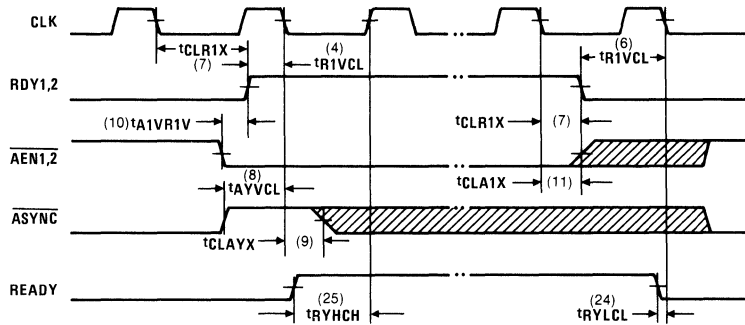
CLK

$t_{CLR1X}$
(7)

(4)
$t_{R1VCL}$

(6)
$t_{R1VCL}$

RDY1,2

(10)$t_{A1VR1V}$

$t_{CLR1X}$ (7)

$\overline{AEN1,2}$

(8)
$t_{AYVCL}$

$t_{CLA1X}$ (11)

$\overline{ASYNC}$

$t_{CLAYX}$ (9)

READY

(25)
$t_{RYHCH}$

(24)
$t_{RYLCL}$